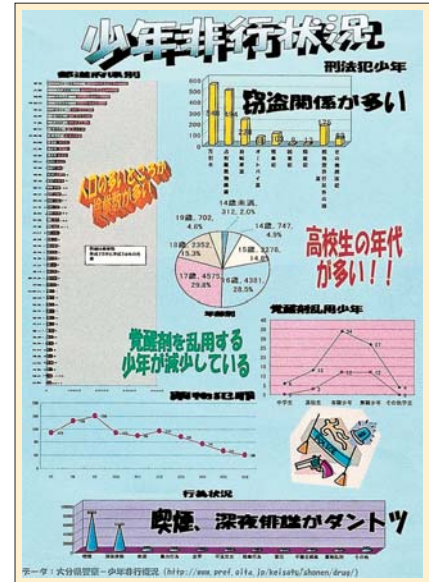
少年非行状況

刑法犯少年

都道府県別

窃盗関係が多い

人口の多いところが検挙数が多い

14歳未満, 312, 2.0%

14歳, 747, 4.9%

19歳, 702, 4.6%

18歳, 2352, 15.3%

15歳, 2276, 14.8%

17歳, 4575, 29.8%

16歳, 4381, 28.5%

年齢別

高校生の年代が多い!!

覚醒剤乱用少年

覚醒剤を乱用する少年が減少している

薬物犯罪

行為状況

喫煙、深夜徘徊がダントツ

データ:大分県警察-少年非行概況 (http://www.pref.oita.jp/keisatu/shonen/drug/)